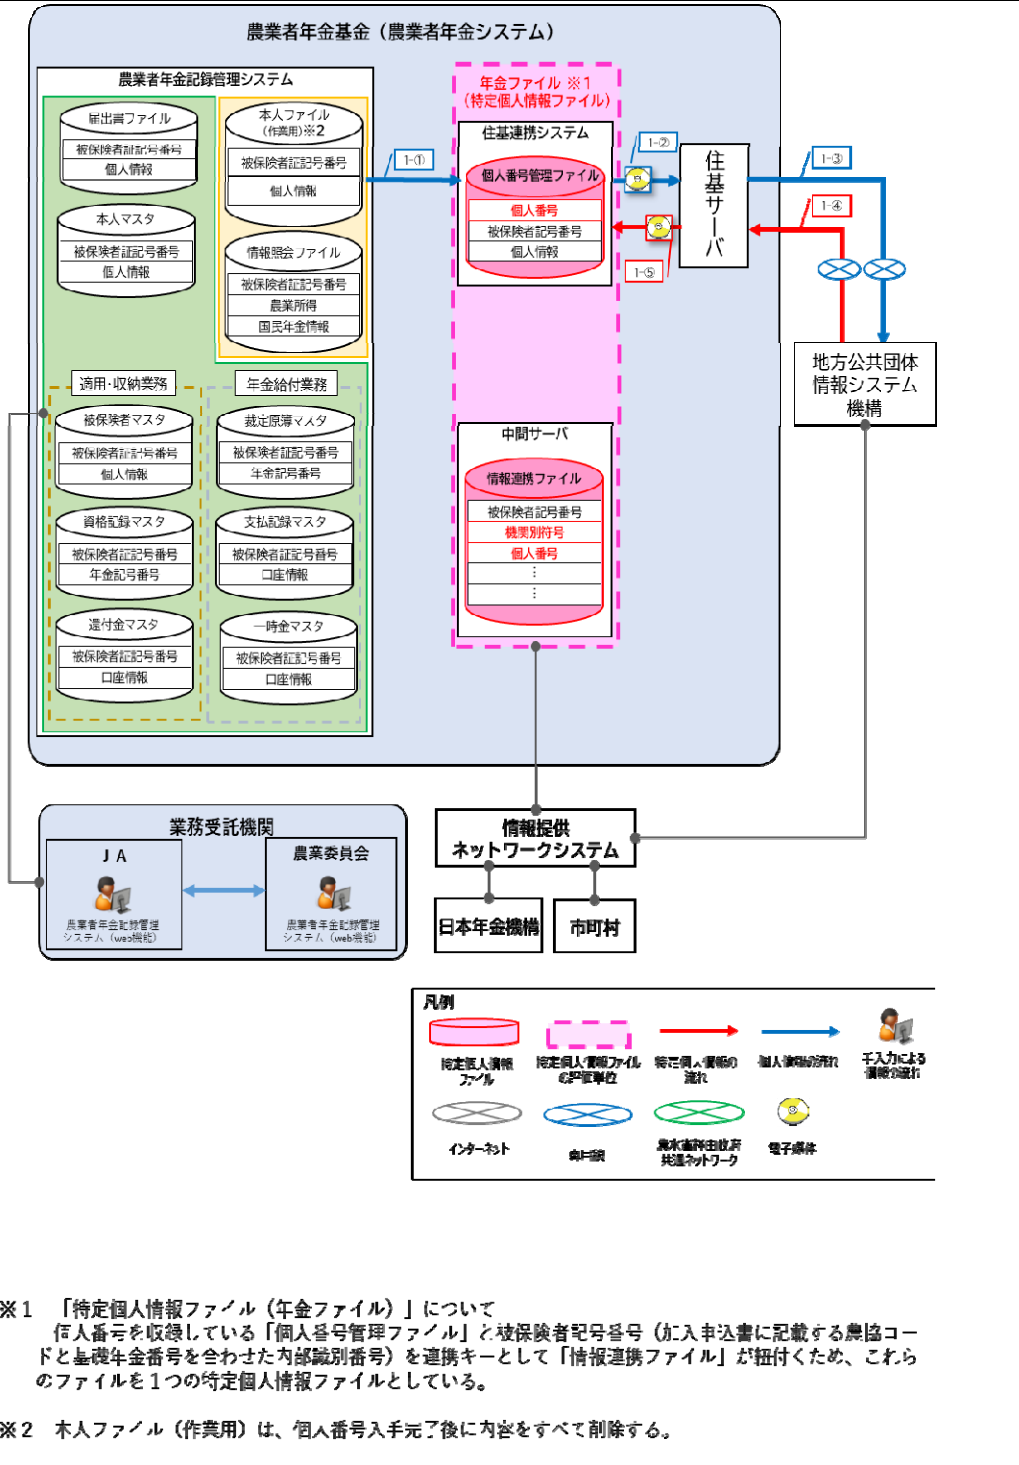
農業者年金基金（農業者年金システム）

農業者年金記録管理システム

届出書ファイル
被保険者証記号番号
個人情報

本人マスタ
被保険者証記号番号
個人情報

本人ファイル（作業用）※2
被保険者証記号番号
個人情報

情報照会ファイル
被保険者証記号番号
農業所得
国民年金情報

適用・収納業務
被保険者マスタ
被保険者証記号番号
個人情報

資格記録マスタ
被保険者証記号番号
年金記号番号

還付金マスタ
被保険者証記号番号
口座情報

年金給付業務
裁定原簿マスタ
被保険者証記号番号
年金記号番号

支払記録マスタ
被保険者証記号番号
口座情報

一時金マスタ
被保険者証記号番号
口座情報

年金ファイル ※1
（特定個人情報ファイル）

住基連携システム
個人番号管理ファイル
個人番号
被保険者証記号番号
個人情報

中間サーバ
情報連携ファイル
被保険者証記号番号
機関別符号
個人番号
⋮
⋮

1-①
1-②
1-③
1-④
1-⑤

住基サーバ

地方公共団体情報システム機構

業務受託機関
ＪＡ
農業者年金記録管理システム（web機能）
農業委員会
農業者年金記録管理システム（web機能）

情報提供ネットワークシステム
日本年金機構
市町村

凡例
特定個人情報ファイル
特定個人情報ファイルの評価単位
特定個人情報の流れ
個人情報の流れ
手入力による情報の流れ
インターネット
専用線
農林水産省共通ネットワーク
電子媒体

※1 「特定個人情報ファイル（年金ファイル）」について
個人番号を収録している「個人番号管理ファイル」と被保険者記号番号（加入申込書に記載する農協コードと基礎年金番号を合わせた内部識別番号）を連携キーとして「情報連携ファイル」が紐付くため、これらのファイルを１つの特定個人情報ファイルとしている。

※2 本人ファイル（作業用）は、個人番号入手完了後に内容をすべて削除する。